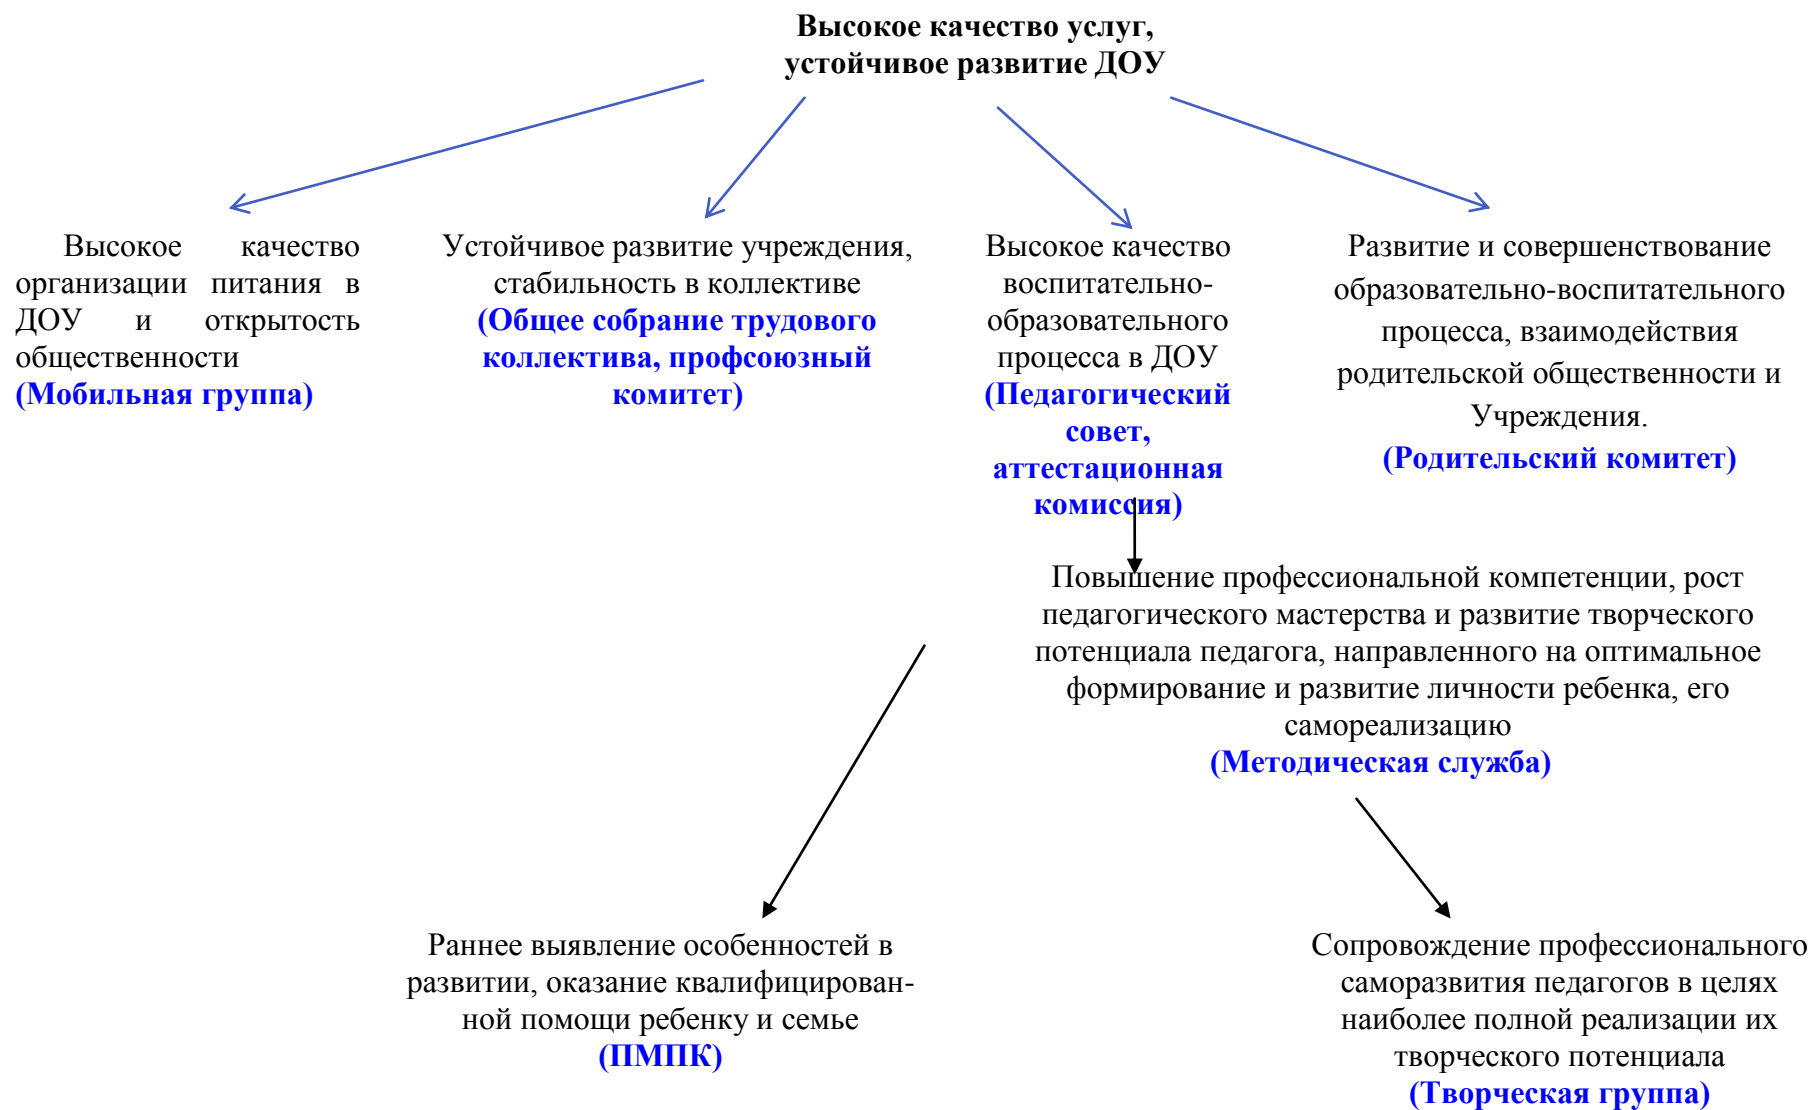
Высокое качество услуг, устойчивое развитие ДОУ

Высокое качество организации питания в ДОУ и открытость общественности (Мобильная группа)

Устойчивое развитие учреждения, стабильность в коллективе (Общее собрание трудового коллектива, профсоюзный комитет)

Высокое качество воспитательно-образовательного процесса в ДОУ (Педагогический совет, аттестационная комиссия)

Развитие и совершенствование образовательно-воспитательного процесса, взаимодействия родительской общественности и Учреждения. (Родительский комитет)

Повышение профессиональной компетенции, рост педагогического мастерства и развитие творческого потенциала педагога, направленного на оптимальное формирование и развитие личности ребенка, его самореализацию (Методическая служба)

Раннее выявление особенностей в развитии, оказание квалифицированной помощи ребенку и семье (ПМПК)

Сопровождение профессионального саморазвития педагогов в целях наиболее полной реализации их творческого потенциала (Творческая группа)